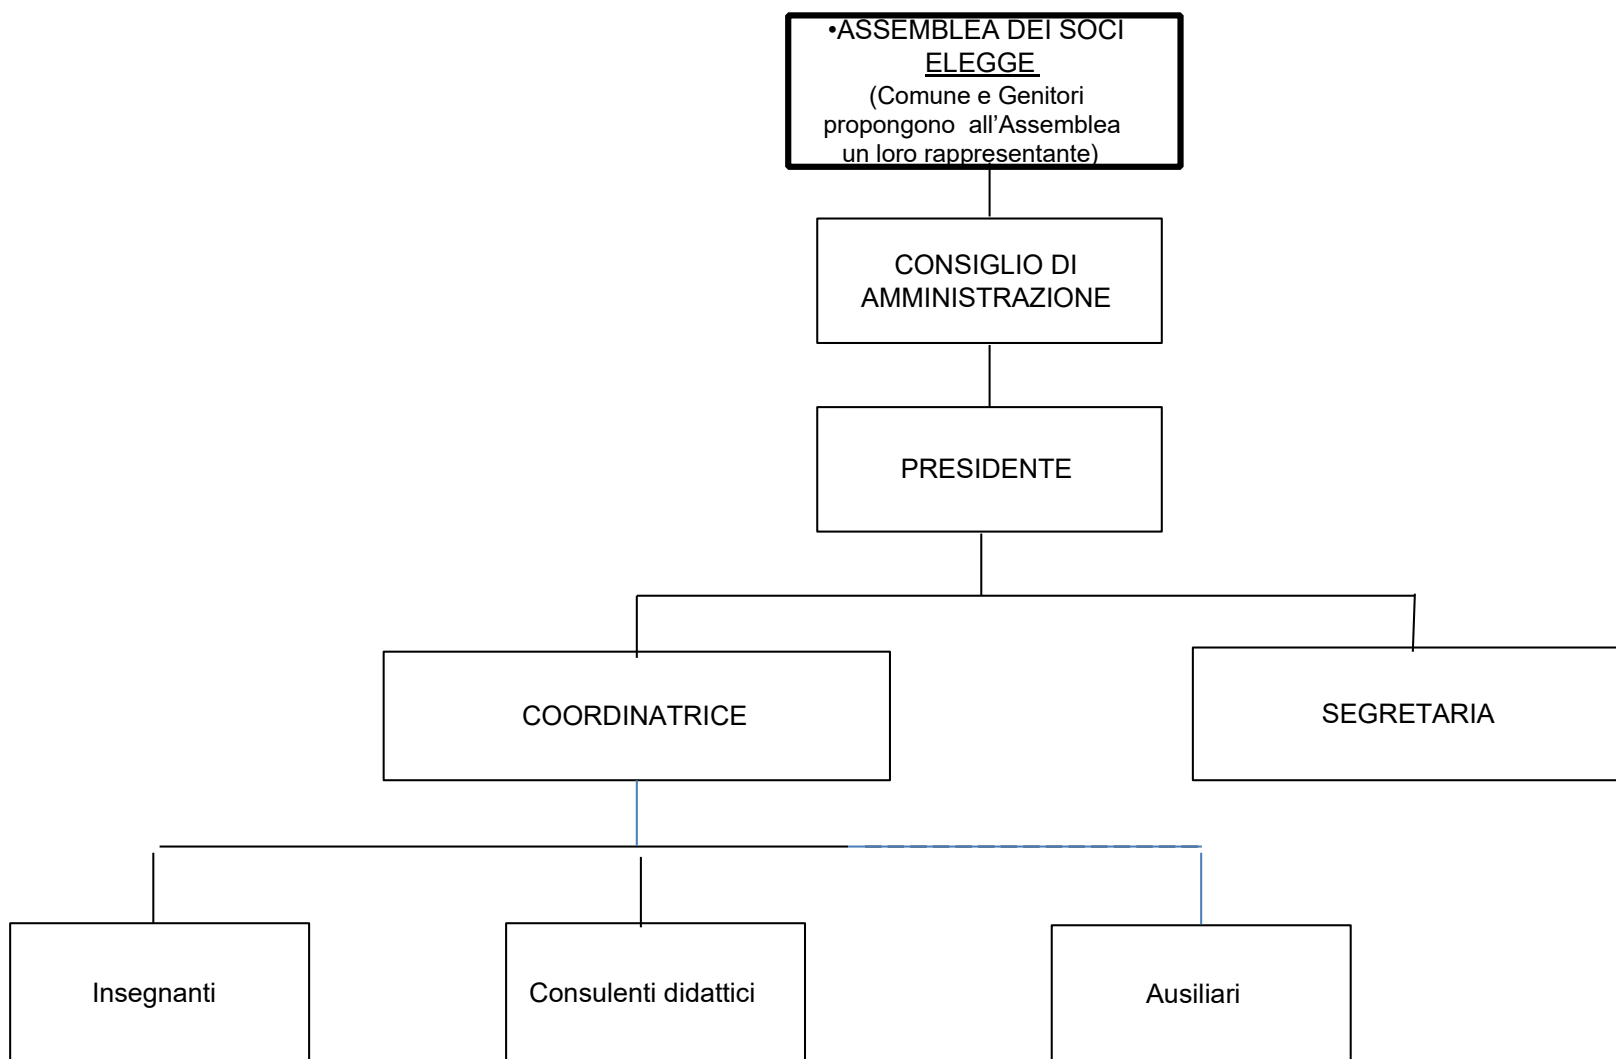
•ASSEMBLEA DEI SOCI
ELEGGE
(Comune e Genitori propongono all'Assemblea un loro rappresentante)

CONSIGLIO DI AMMINISTRAZIONE

PRESIDENTE

COORDINATRICE

SEGRETARIA

Insegnanti

Consulenti didattici

Ausiliari